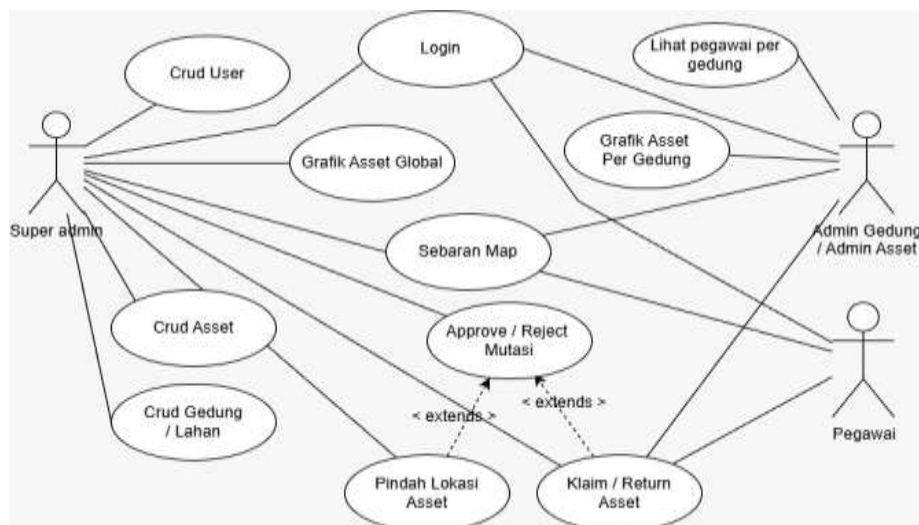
Crud User

Login

Lihat pegawai per gedung

Super admin

Grafik Asset Global

Grafik Asset Per Gedung

Admin Gedung / Admin Asset

Sebaran Map

Crud Asset

Approve / Reject Mutasi

Pegawai

< extends >

< extends >

Crud Gedung / Lahan

Pindah Lokasi Asset

Klaim / Return Asset